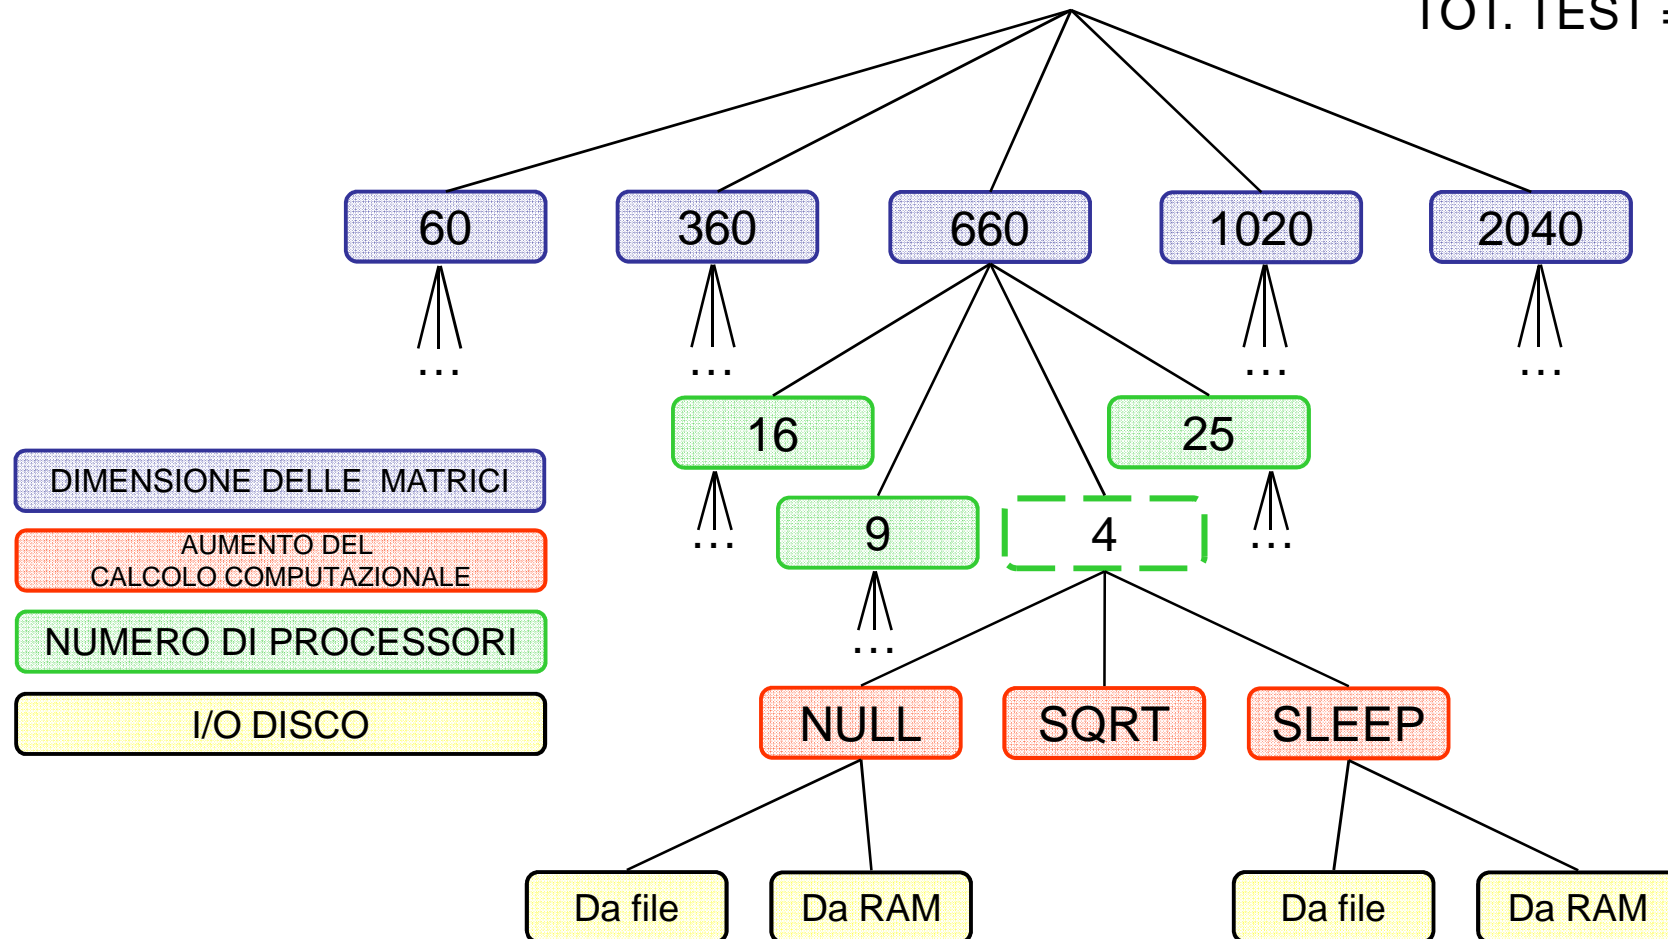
TOT. TEST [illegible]

60
360
660
1020
2040

...
...
...
...

16
25
9
4

...
...
...

DIMENSIONE DELLE MATRICI
AUMENTO DEL CALCOLO COMPUTAZIONALE
NUMERO DI PROCESSORI
I/O DISCO

NULL
SQRT
SLEEP

Da file
Da RAM
Da file
Da RAM